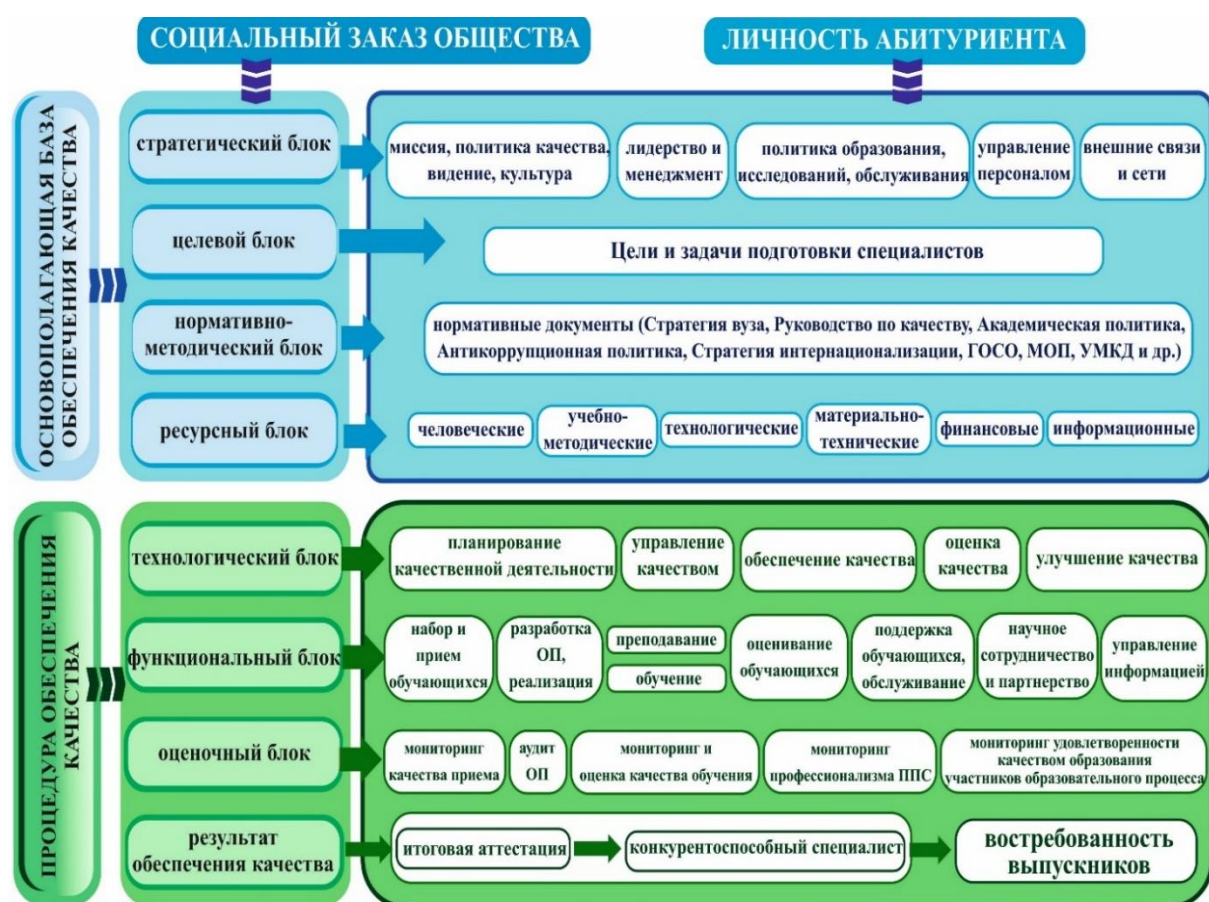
СОЦИАЛЬНЫЙ ЗАКАЗ ОБЩЕСТВА

ЛИЧНОСТЬ АБИТУРИЕНТА

ОСНОВОПОЛАГАЮЩАЯ БАЗА ОБЕСПЕЧЕНИЯ КАЧЕСТВА

стратегический блок

миссия, политика качества, видение, культура

лидерство и менеджмент

политика образования, исследований, обслуживания

управление персоналом

внешние связи и сети

целевой блок

Цели и задачи подготовки специалистов

нормативно-методический блок

нормативные документы (Стратегия вуза, Руководство по качеству, Академическая политика, Антикоррупционная политика, Стратегия интернационализации, ГОСО, МОП, УМКД и др.)

ресурсный блок

человеческие

учебно-методические

технологические

материально-технические

финансовые

информационные

ПРОЦЕДУРА ОБЕСПЕЧЕНИЯ КАЧЕСТВА

технологический блок

планирование качественной деятельности

управление качеством

обеспечение качества

оценка качества

улучшение качества

функциональный блок

набор и прием обучающихся

разработка ОП, реализация

преподавание

обучение

оценивание обучающихся

поддержка обучающихся, обслуживание

научное сотрудничество и партнерство

управление информацией

оценочный блок

мониторинг качества приема

аудит ОП

мониторинг и оценка качества обучения

мониторинг профессионализма ППС

мониторинг удовлетворенности качеством образования участников образовательного процесса

результат обеспечения качества

итоговая аттестация

конкурентоспособный специалист

востребованность выпускников